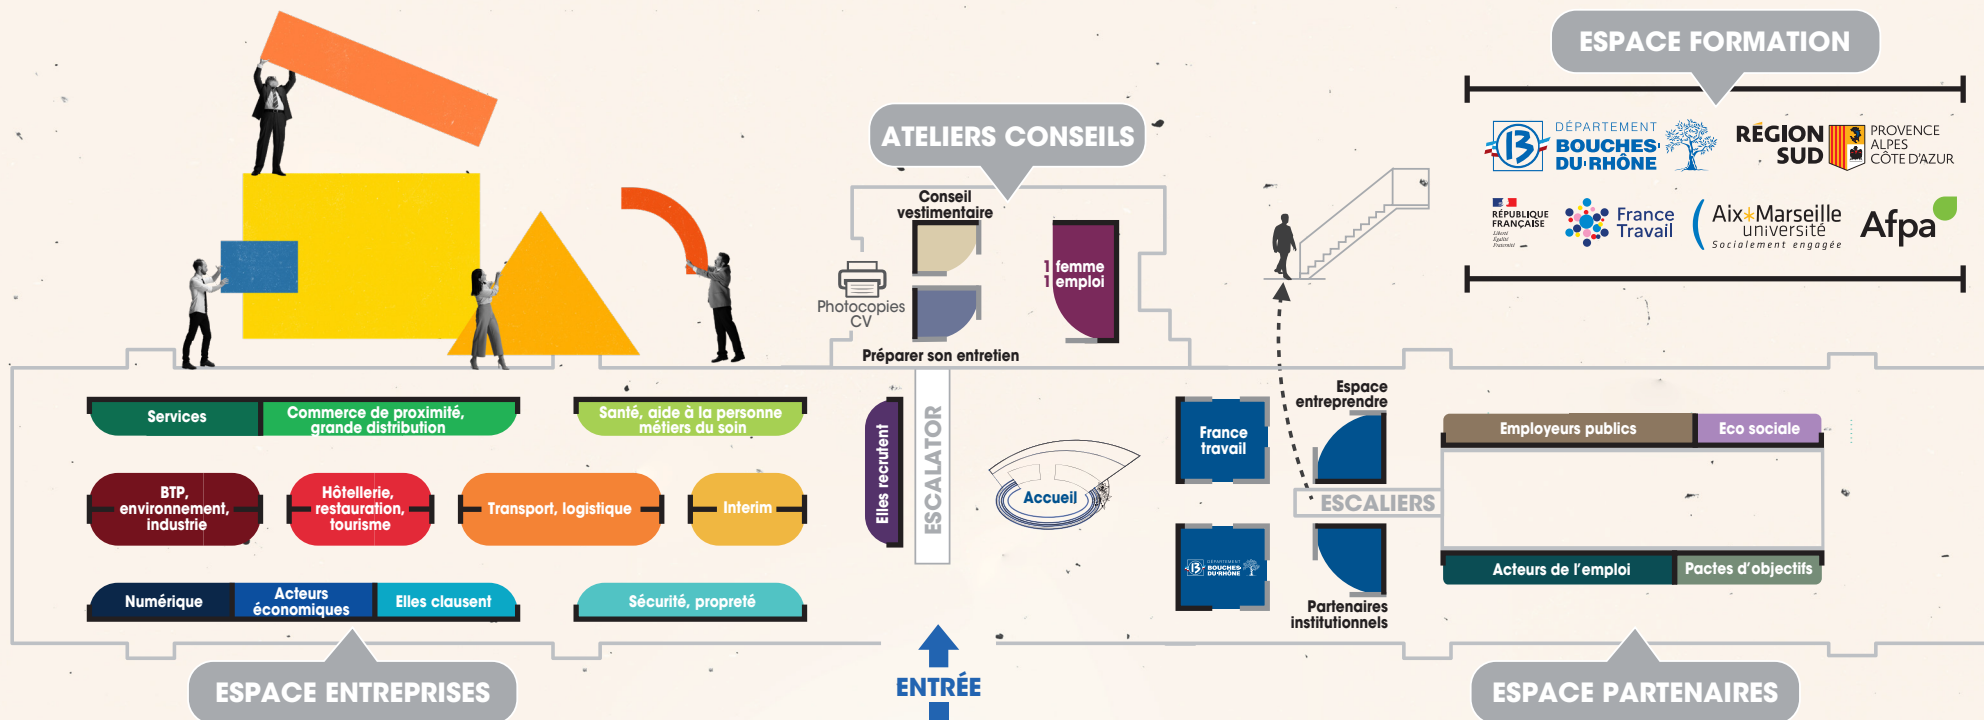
ESPACE FORMATION

DÉPARTEMENT BOUCHES-DU-RHÔNE

RÉGION SUD PROVENCE ALPES CÔTE D'AZUR

RÉPUBLIQUE FRANÇAISE Liberté Égalité Fraternité

France Travail

Aix*Marseille université Socialement engagée

Afpa

ATELIERS CONSEILS

Conseil vestimentaire

Photocopies CV

1 femme 1 emploi

Préparer son entretien

Services

Commerce de proximité, grande distribution

Santé, aide à la personne métiers du soin

BTP, environnement, industrie

Hôtellerie, restauration, tourisme

Transport, logistique

Interim

Numérique

Acteurs économiques

Elles clausent

Sécurité, propreté

Elles recrutent

ESCALATOR

Accueil

France travail

Espace entreprendre

ESCALIERS

DÉPARTEMENT BOUCHES-DU-RHÔNE

Partenaires institutionnels

Employeurs publics

Eco sociale

Acteurs de l'emploi

Pactes d'objectifs

ESPACE ENTREPRISES

ENTRÉE

ESPACE PARTENAIRES